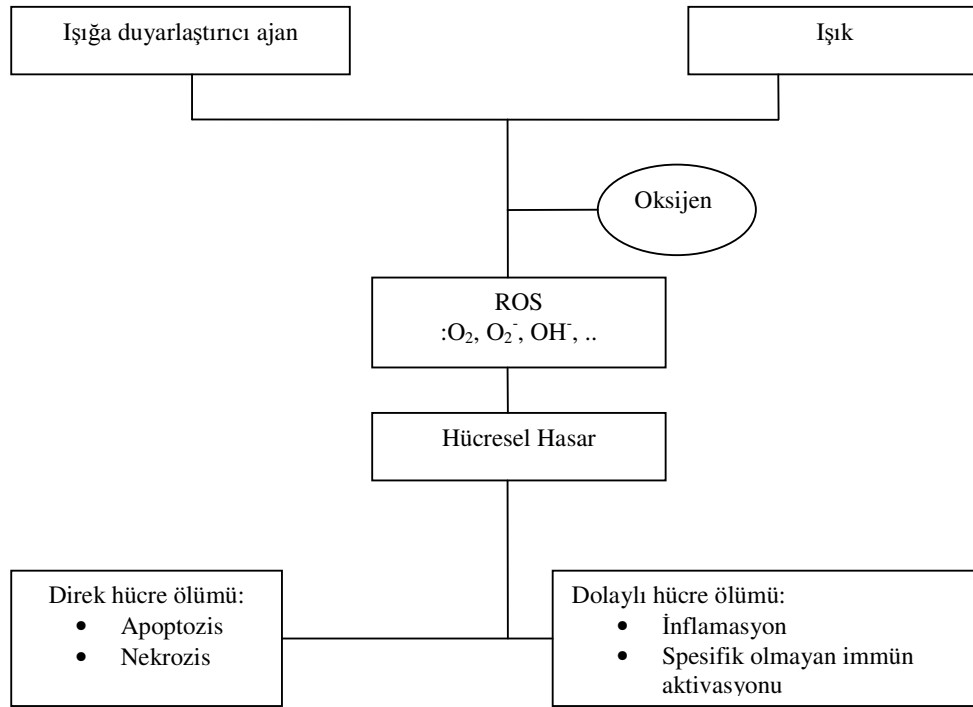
Işığa duyarlaştırıcı ajan

Işık

Oksijen

ROS
$:O_2$, $O_2^-$, $OH^-$, ..

Hücresel Hasar

Direk hücre ölümü:
- Apoptozis
- Nekrozis

Dolaylı hücre ölümü:
- İnflamasyon
- Spesifik olmayan immün aktivasyonu